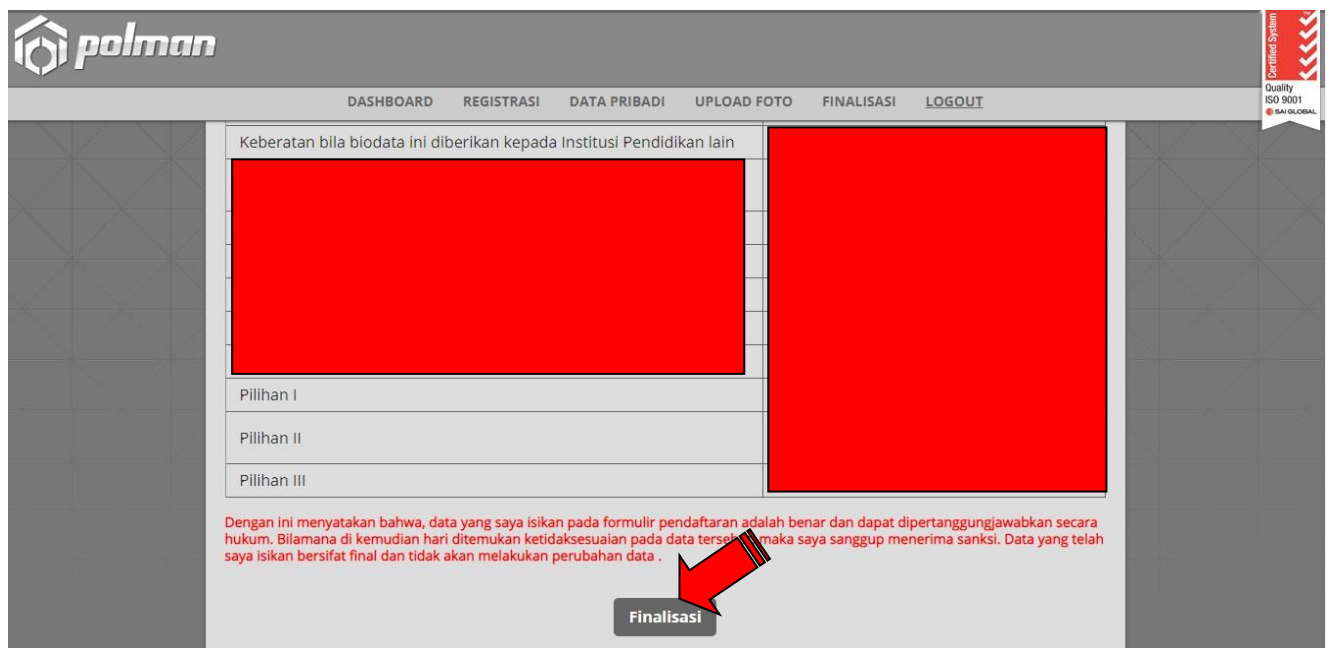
polman

Certified System
Quality ISO 9001
SAI GLOBAL

DASHBOARD REGISTRASI DATA PRIBADI UPLOAD FOTO FINALISASI LOGOUT

| Keberatan bila biodata ini diberikan kepada Institusi Pendidikan lain | |
|---|---|
| Pilihan I | |
| Pilihan II | |
| Pilihan III | |

Dengan ini menyatakan bahwa, data yang saya isikan pada formulir pendaftaran adalah benar dan dapat dipertanggungjawabkan secara hukum. Bilamana di kemudian hari ditemukan ketidaksesuaian pada data terse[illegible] maka saya sanggup menerima sanksi. Data yang telah saya isikan bersifat final dan tidak akan melakukan perubahan data .

Finalisasi